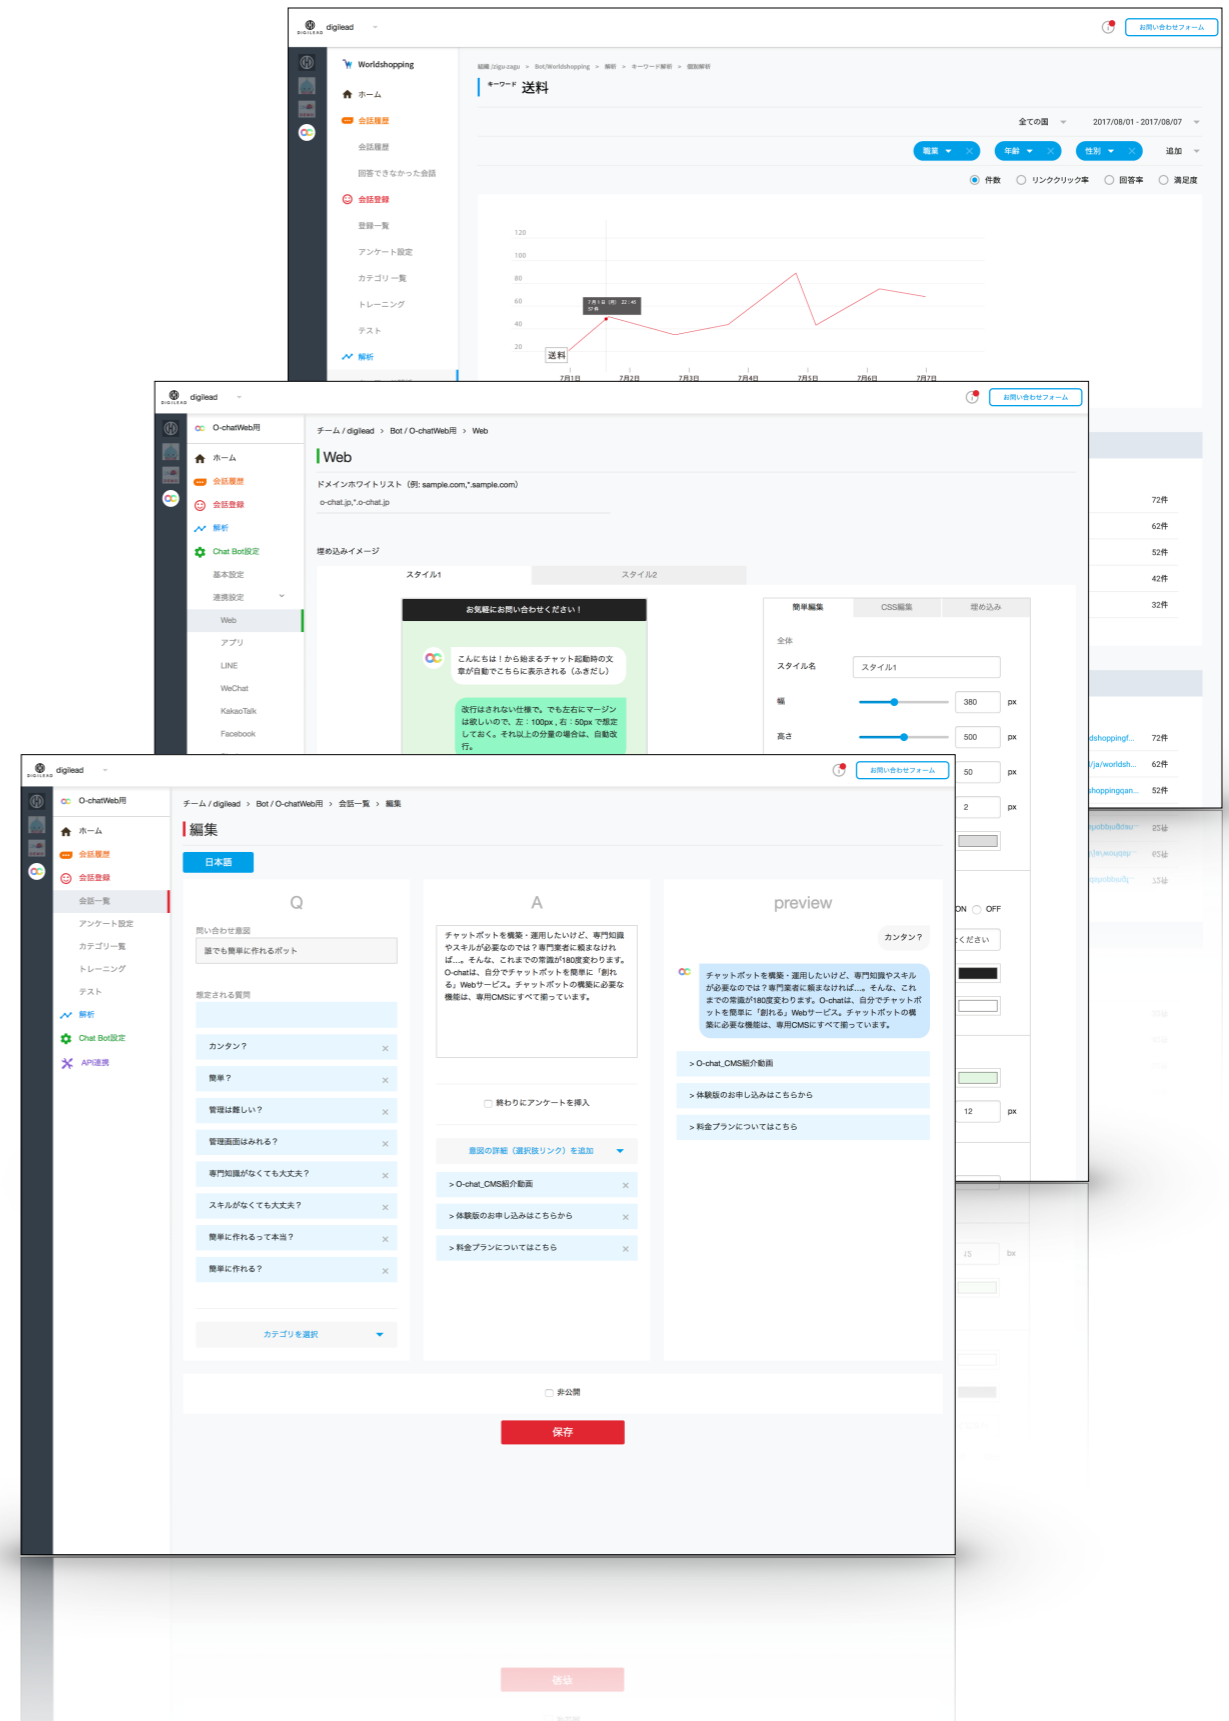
digilead

お問い合わせフォーム

Worldshopping

ホーム
会話履歴
会話履歴
回答できなかった会話
会話登録
登録一覧
アンケート設定
カテゴリ一覧
トレーニング
テスト
解析

キーワード 送料

全ての国
2017/08/01 - 2017/08/07

職業
年齢
性別
追加

件数
リンククリック率
回答率
満足度

120
100
80
60
40
20

送料

7月1日
7月2日
7月3日
7月4日
7月5日
7月6日
7月7日

72件
62件
52件
42件
32件

dshoppingf... 72件
/ja/worldsh... 62件
shoppingqan... 52件

digilead

お問い合わせフォーム

O-chatWeb用

ホーム
会話履歴
会話登録
解析
Chat Bot設定
基本設定
連携設定
Web
アプリ
LINE
WeChat
KakaoTalk
Facebook

チーム / digilead > Bot / O-chatWeb用 > Web

Web

ドメインホワイトリスト（例: sample.com,*.sample.com）
o-chat.jp,*.o-chat.jp

埋め込みイメージ

スタイル1
スタイル2

お気軽にお問い合わせください！

こんにちは！から始まるチャット起動時の文章が自動でこちらに表示される（ふきだし）

改行はされない仕様で。でも左右にマージンは欲しいので、左：100px，右：50px で想定しておく。それ以上の分量の場合は、自動改行。

簡単編集
CSS編集
埋め込み

全体
スタイル名
スタイル1
幅
380
px
高さ
500
px
50
px
2
px

ON
OFF
ください

12
px

digilead

お問い合わせフォーム

O-chatWeb用

ホーム
会話履歴
会話登録
会話一覧
アンケート設定
カテゴリ一覧
トレーニング
テスト
解析
Chat Bot設定
API連携

チーム / digilead > Bot / O-chatWeb用 > 会話一覧 > 編集

編集

日本語

Q

問い合わせ意図
誰でも簡単に作れるボット

想定される質問

カンタン？
簡単？
管理は難しい？
管理画面はみれる？
専門知識がなくても大丈夫？
スキルがなくても大丈夫？
簡単に作れるって本当？
簡単に作れる？

カテゴリを選択

A

チャットボットを構築・運用したいけど、専門知識やスキルが必要なのでは？専門業者に頼まなければ…。そんな、これまでの常識が180度変わります。O-chatは、自分でチャットボットを簡単に「創れる」Webサービス。チャットボットの構築に必要な機能は、専門CMSにすべて揃っています。

終わりにアンケートを挿入

意図の詳細（選択肢リンク）を追加

> O-chat_CMS紹介動画
> 体験版のお申し込みはこちらから
> 料金プランについてはこちら

preview

カンタン？

チャットボットを構築・運用したいけど、専門知識やスキルが必要なのでは？専門業者に頼まなければ…。そんな、これまでの常識が180度変わります。O-chatは、自分でチャットボットを簡単に「創れる」Webサービス。チャットボットの構築に必要な機能は、専門CMSにすべて揃っています。

> O-chat_CMS紹介動画
> 体験版のお申し込みはこちらから
> 料金プランについてはこちら

非公開

保存